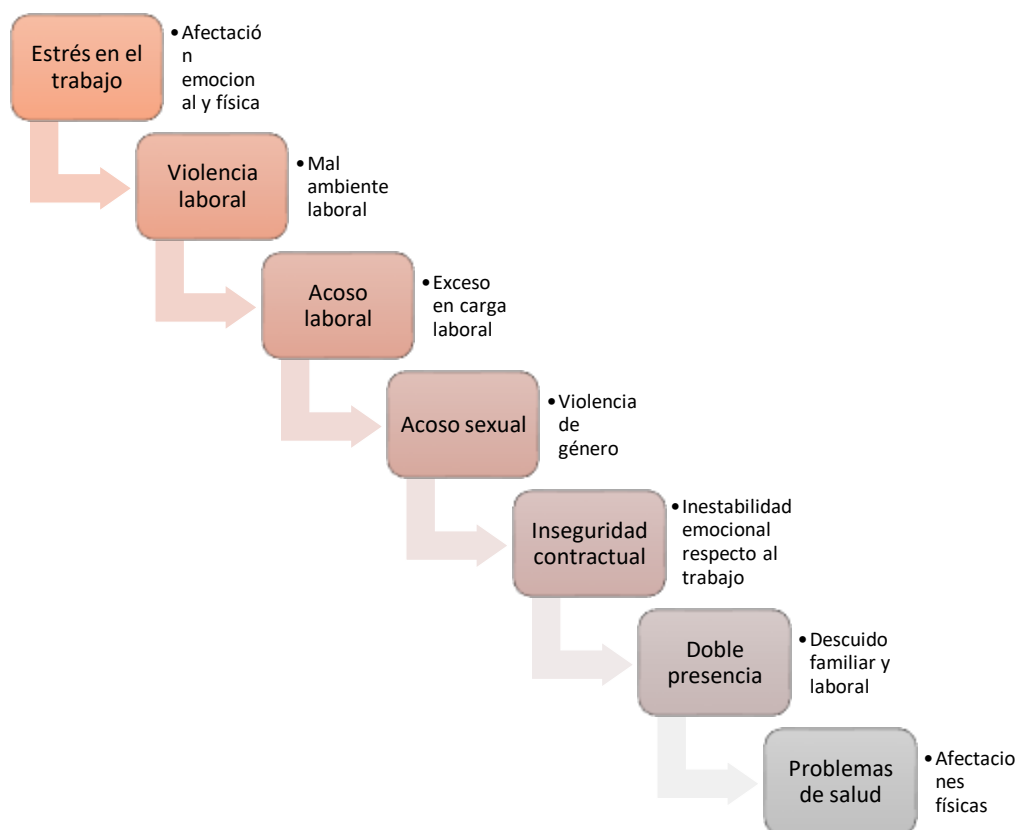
Estrés en el trabajo

- Afectación emocional y física

Violencia laboral

- Mal ambiente laboral

Acoso laboral

- Exceso en carga laboral

Acoso sexual

- Violencia de género

Inseguridad contractual

- Inestabilidad emocional respecto al trabajo

Doble presencia

- Descuido familiar y laboral

Problemas de salud

- Afectaciones físicas